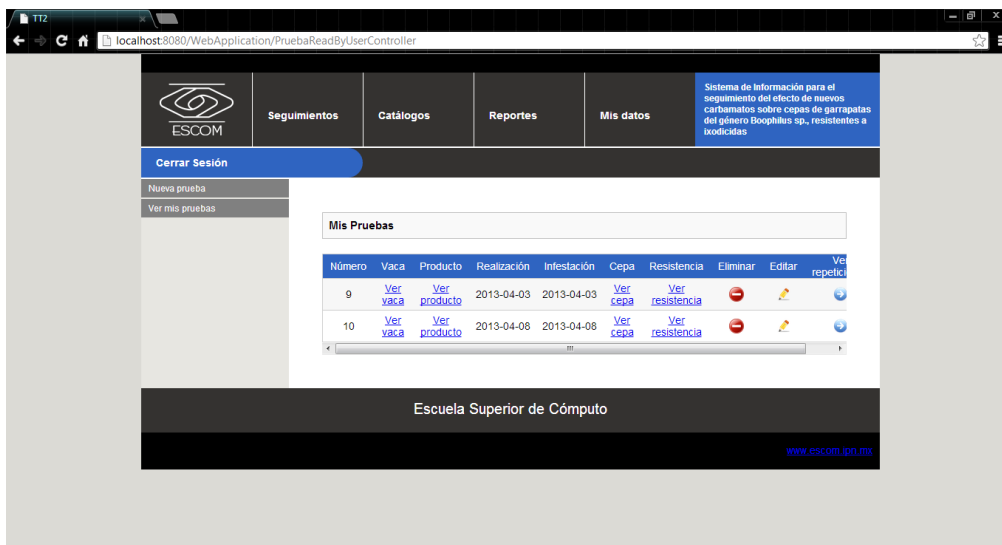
TT2

localhost:8080/WebApplication/PruebaReadByUserController

ESCOM

Seguimientos

Catálogos

Reportes

Mis datos

Sistema de Información para el seguimiento del efecto de nuevos carbamatos sobre cepas de garrapatas del género Boophilus sp., resistentes a ixodicidas

Cerrar Sesión

Nueva prueba

Ver mis pruebas

Mis Pruebas

| Número | Vaca | Producto | Realización | Infestación | Cepa | Resistencia | Eliminar | Editar | Ver repetici |
|---|---|---|---|---|---|---|---|---|---|
| 9 | Ver vaca | Ver producto | 2013-04-03 | 2013-04-03 | Ver cepa | Ver resistencia | | | |
| 10 | Ver vaca | Ver producto | 2013-04-08 | 2013-04-08 | Ver cepa | Ver resistencia | | | |

Escuela Superior de Cómputo

www.escom.ipn.mx